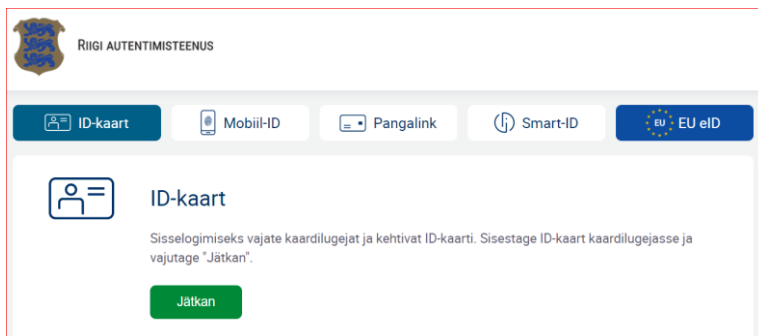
RIIGI AUTENTIMISTEENUS

ID-kaart

Mobiil-ID

Pangalink

Smart-ID

EU

EU eID

ID-kaart

Sisselogimiseks vajate kaardilugejat ja kehtivat ID-kaarti. Sisestage ID-kaart kaardilugejasse ja vajutage "Jätkan".

Jätkan